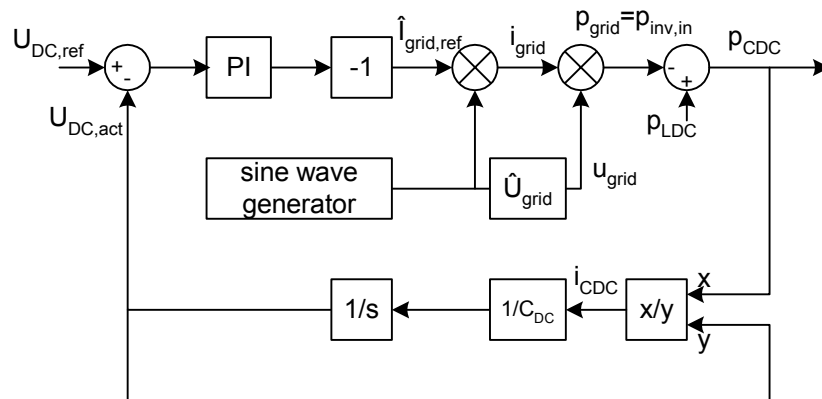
$U_{DC,ref}$

+

-

PI

-1

$\hat{I}_{grid,ref}$

$i_{grid}$

$p_{grid}=p_{inv,in}$

-

+

$p_{CDC}$

$p_{LDC}$

$U_{DC,act}$

sine wave generator

$\hat{U}_{grid}$

$u_{grid}$

x

1/s

$1/C_{DC}$

$i_{CDC}$

x/y

y